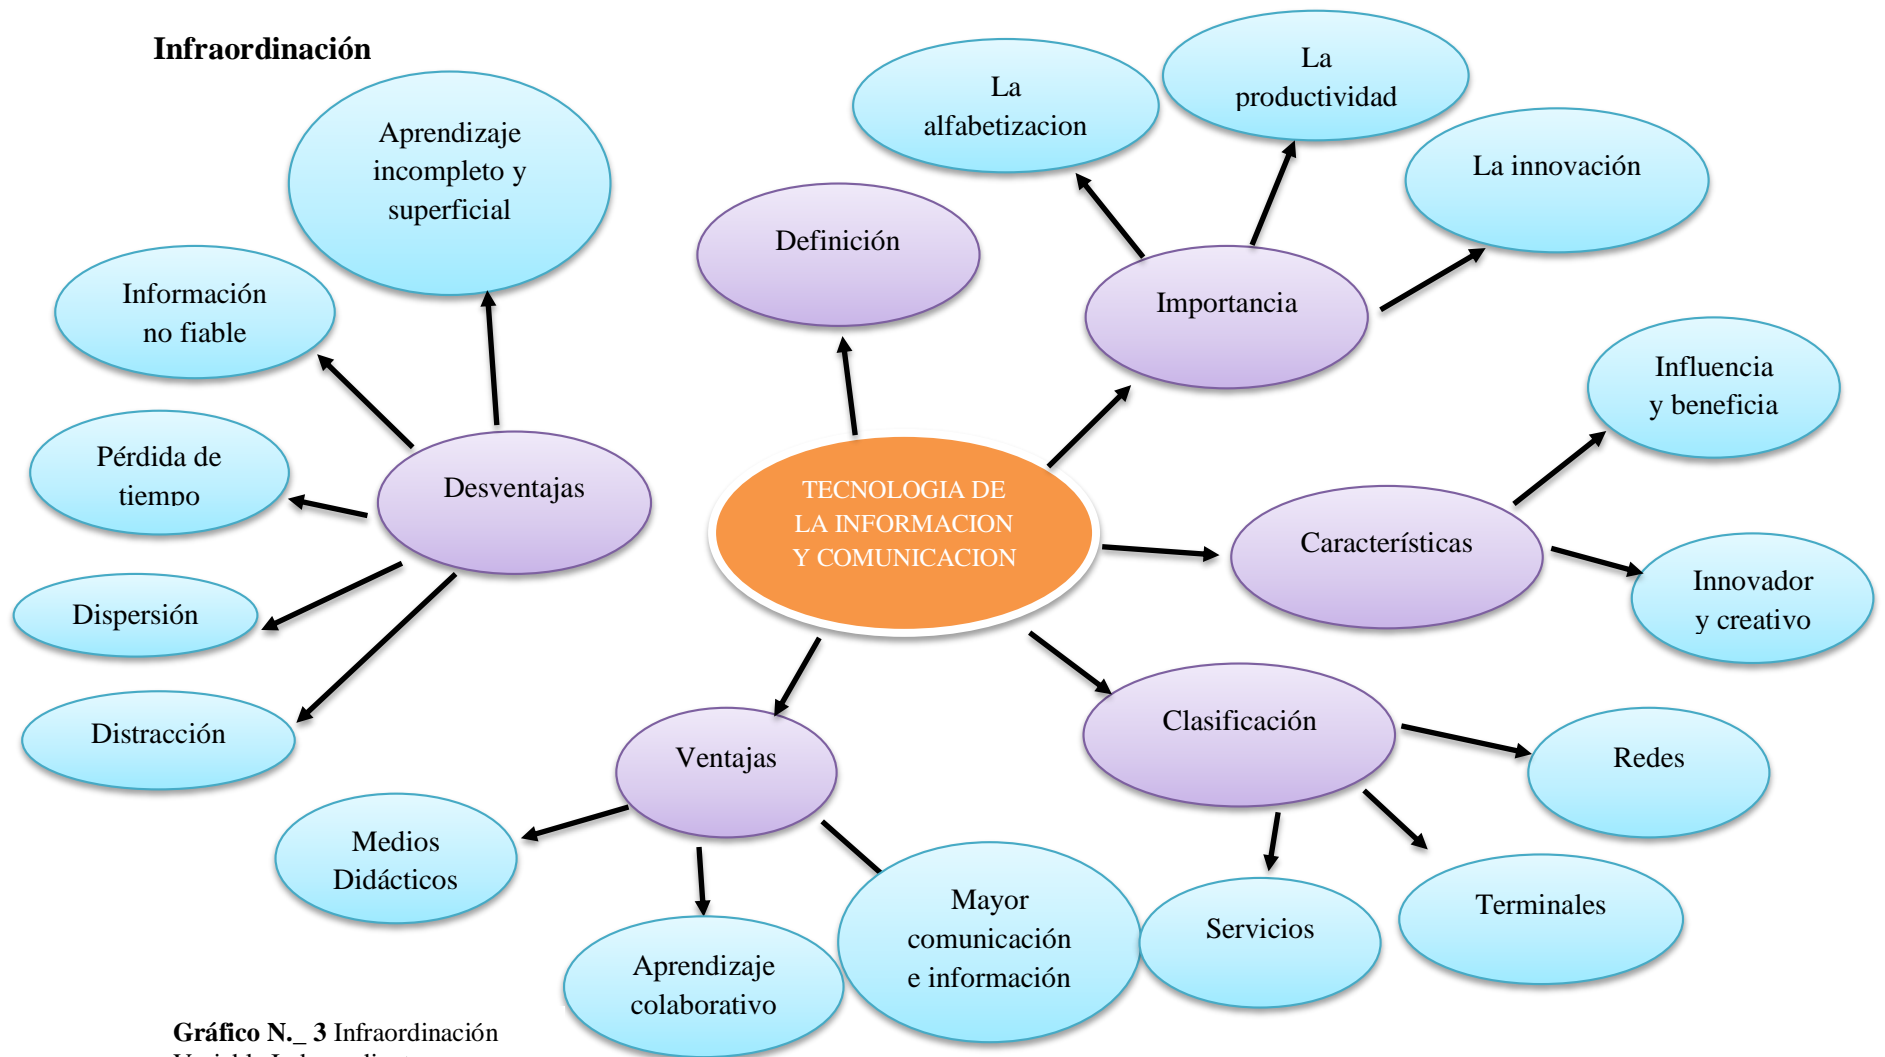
Infraordinación

TECNOLOGIA DE LA INFORMACION Y COMUNICACION

Definición

Importancia

La alfabetizacion

La productividad

La innovación

Características

Influencia y beneficia

Innovador y creativo

Clasificación

Redes

Terminales

Servicios

Ventajas

Medios Didácticos

Aprendizaje colaborativo

Mayor comunicación e información

Desventajas

Aprendizaje incompleto y superficial

Información no fiable

Pérdida de tiempo

Dispersión

Distracción

Gráfico N._ 3 Infraordinación

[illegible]